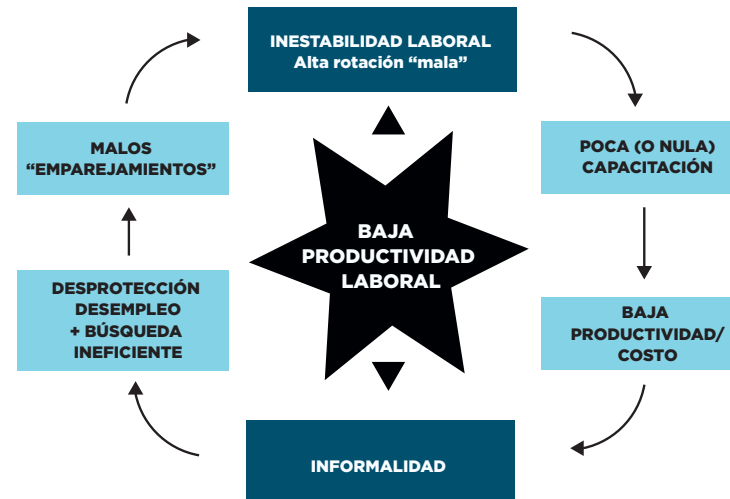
INESTABILIDAD LABORAL
Alta rotación “mala”

POCA (O NULA) CAPACITACIÓN

BAJA PRODUCTIVIDAD/ COSTO

INFORMALIDAD

DESPROTECCIÓN DESEMPLEO + BÚSQUEDA INEFICIENTE

MALOS “EMPAREJAMIENTOS”

BAJA PRODUCTIVIDAD LABORAL